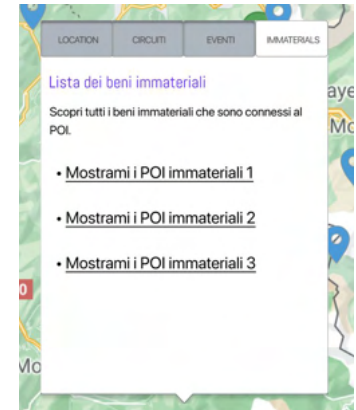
LOCATION CIRCUITI EVENTI IMMATERIALS

Lista dei beni immateriali

Scopri tutti i beni immateriali che sono connessi al POI.

• Mostrami i POI immateriali 1

• Mostrami i POI immateriali 2

• Mostrami i POI immateriali 3

aye

Mc

Mo

20